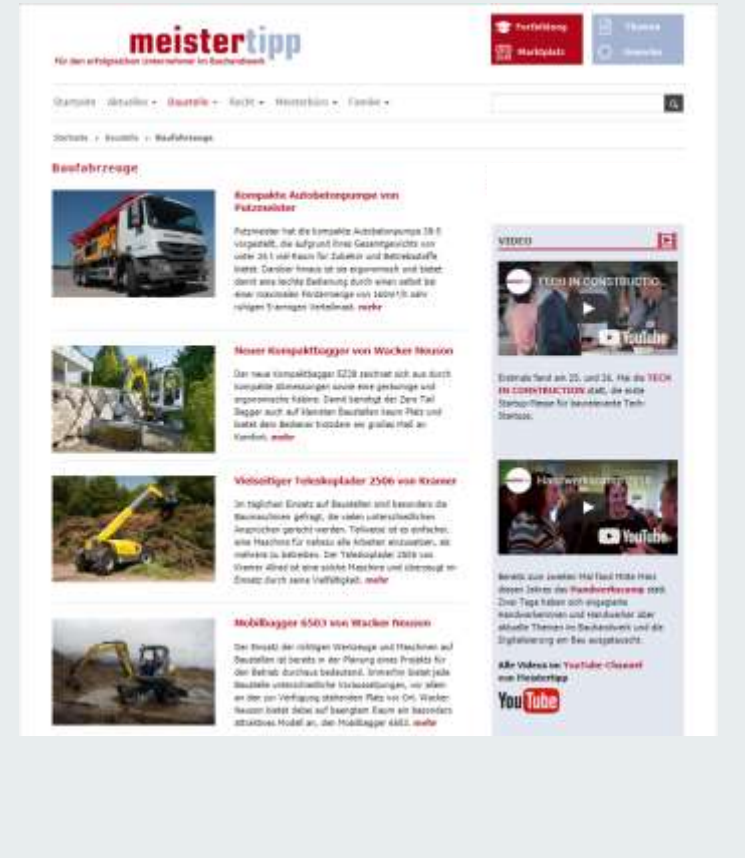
meistertipp
Für den erfolgreichen Unternehmer im Bauhandwerk

Fortbildung
Marktplatz
Themen
Termine

Startseite Aktuelles ▾ Baustelle ▾ Recht ▾ Meisterbüro ▾ Familie ▾

Startseite › Baustelle › Baufahrzeuge

Baufahrzeuge

Kompakte Autobetonpumpe von Putzmeister

Putzmeister hat die kompakte Autobetonpumpe 28-5 vorgestellt, die aufgrund ihres Gesamtgewichts von unter 26 t viel Raum für Zubehör und Betriebsstoffe bietet. Darüber hinaus ist sie ergonomisch und bietet damit eine leichte Bedienung durch einen selbst bei einer maximalen Fördermenge von 160m³/h sehr ruhigen Frameingen Verteilmast. mehr

Neuer Kompaktbagger von Wacker Neuson

Der neue Kompaktbagger EZ28 zeichnet sich aus durch kompakte Abmessungen sowie eine geräumige und ergonomische Kabine. Damit benötigt der Zero Tail Bagger auch auf kleinsten Baustellen kaum Platz und bietet dem Bediener trotzdem ein großes Maß an Komfort. mehr

Vielseitiger Teleskoplader 2506 von Kramer

Im täglichen Einsatz auf Baustellen sind besonders die Bauleuschinen gefragt, die vielen unterschiedlichen Ansprüchen gerecht werden. Tatlieneel ist es einfacher, eine Maschine für nahezu alle Arbeiten einzusetzen, als mehrere zu betreiben. Der Teleskoplader 2506 von Kramer Allrad ist eine solche Maschine und überzeugt im Einsatz durch seine Vielfältigkeit. mehr

Mobilbagger 6503 von Wacker Neuson

Der Einsatz der richtigen Werkzeuge und Maschinen auf Baustellen ist bereits in der Planung eines Projekts für den Betrieb durchaus bedeutend. Immerhin bietet jede Baustelle unterschiedliche Voraussetzungen, vor allem an den zur Verfügung stehenden Platz vor Ort. Wacker Neuson bietet dabei auf bewegtem Raum ein besonders attraktives Modell an, den Mobilbagger 6503. mehr

VIDEO

TECH IN CONSTRUCTIO...
YouTube

Erstmals fand am 25. und 26. Mai die TECH IN CONSTRUCTION statt, die erste Startup-Messe für baurelevante Tech-Startups.

Handwerkercamp...
YouTube

Bereits zum zweiten Mal fand Hotel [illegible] diesen Jahres das Handwerkercamp statt. Zwei Tage haben sich engagierte Handwerkerinnen und Handwerker über aktuelle Themen im Bauhandwerk und die Digitalisierung am Bau ausgetauscht.

Alle Videos im YouTube-Channel von Meistertipp

YouTube